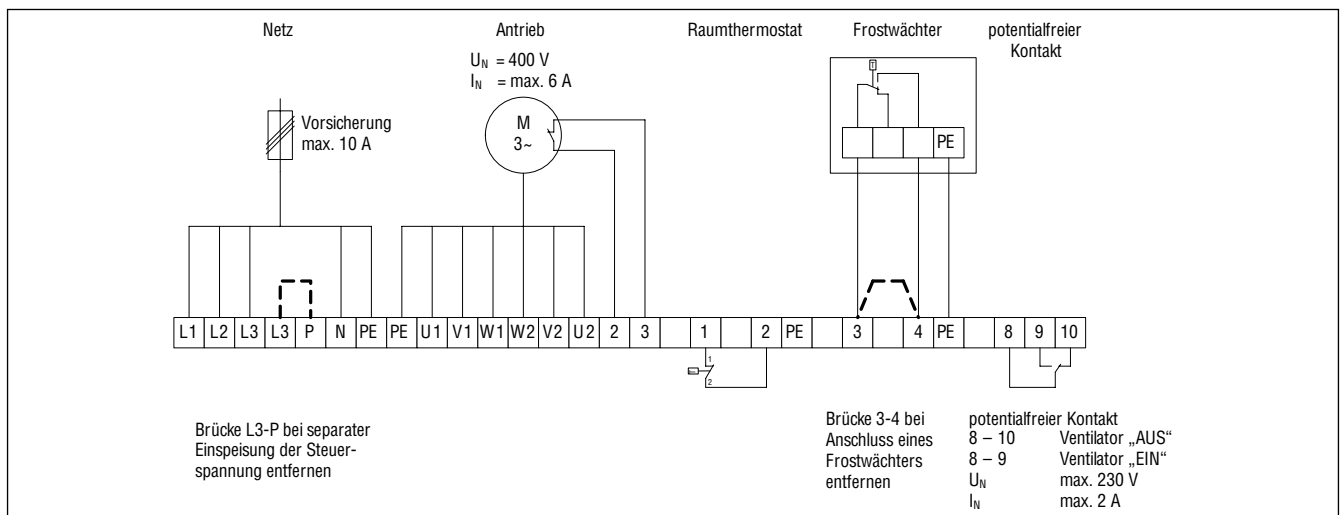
Netz

Antrieb
$U_N$ = 400 V
$I_N$ = max. 6 A

Raumthermostat

Frostwächter

potentialfreier Kontakt

Vorsicherung max. 10 A

M
3~

PE

| L1 | L2 | L3 | L3 | P | N | PE | PE | U1 | V1 | W1 | W2 | V2 | U2 | 2 | 3 | | 1 | | 2 | PE | | 3 | | 4 | PE | | 8 | 9 | 10 |
|---|---|---|---|---|---|---|---|---|---|---|---|---|---|---|---|---|---|---|---|---|---|---|---|---|---|---|---|---|---|

1
2

Brücke L3-P bei separater Einspeisung der Steuerspannung entfernen

Brücke 3-4 bei Anschluss eines Frostwächters entfernen

potentialfreier Kontakt
8 – 10 Ventilator „AUS“
8 – 9 Ventilator „EIN“
$U_N$ max. 230 V
$I_N$ max. 2 A